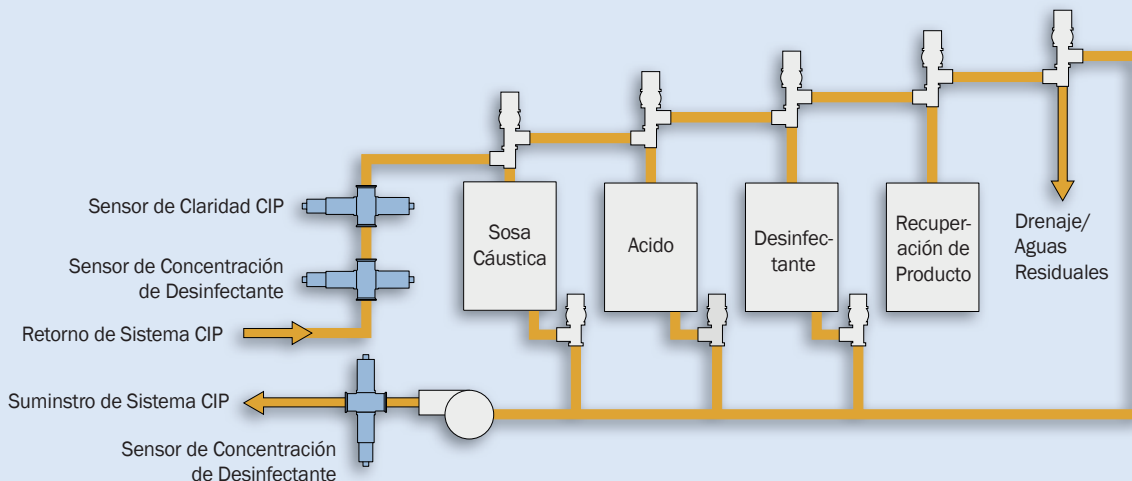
Sensor de Claridad CIP

Sensor de Concentración de Desinfectante

Retorno de Sistema CIP

Suminstro de Sistema CIP

Sensor de Concentración de Desinfectante

Sosa Cáustica

Acido

Desinfectante

Recuperación de Producto

Drenaje/ Aguas Residuales